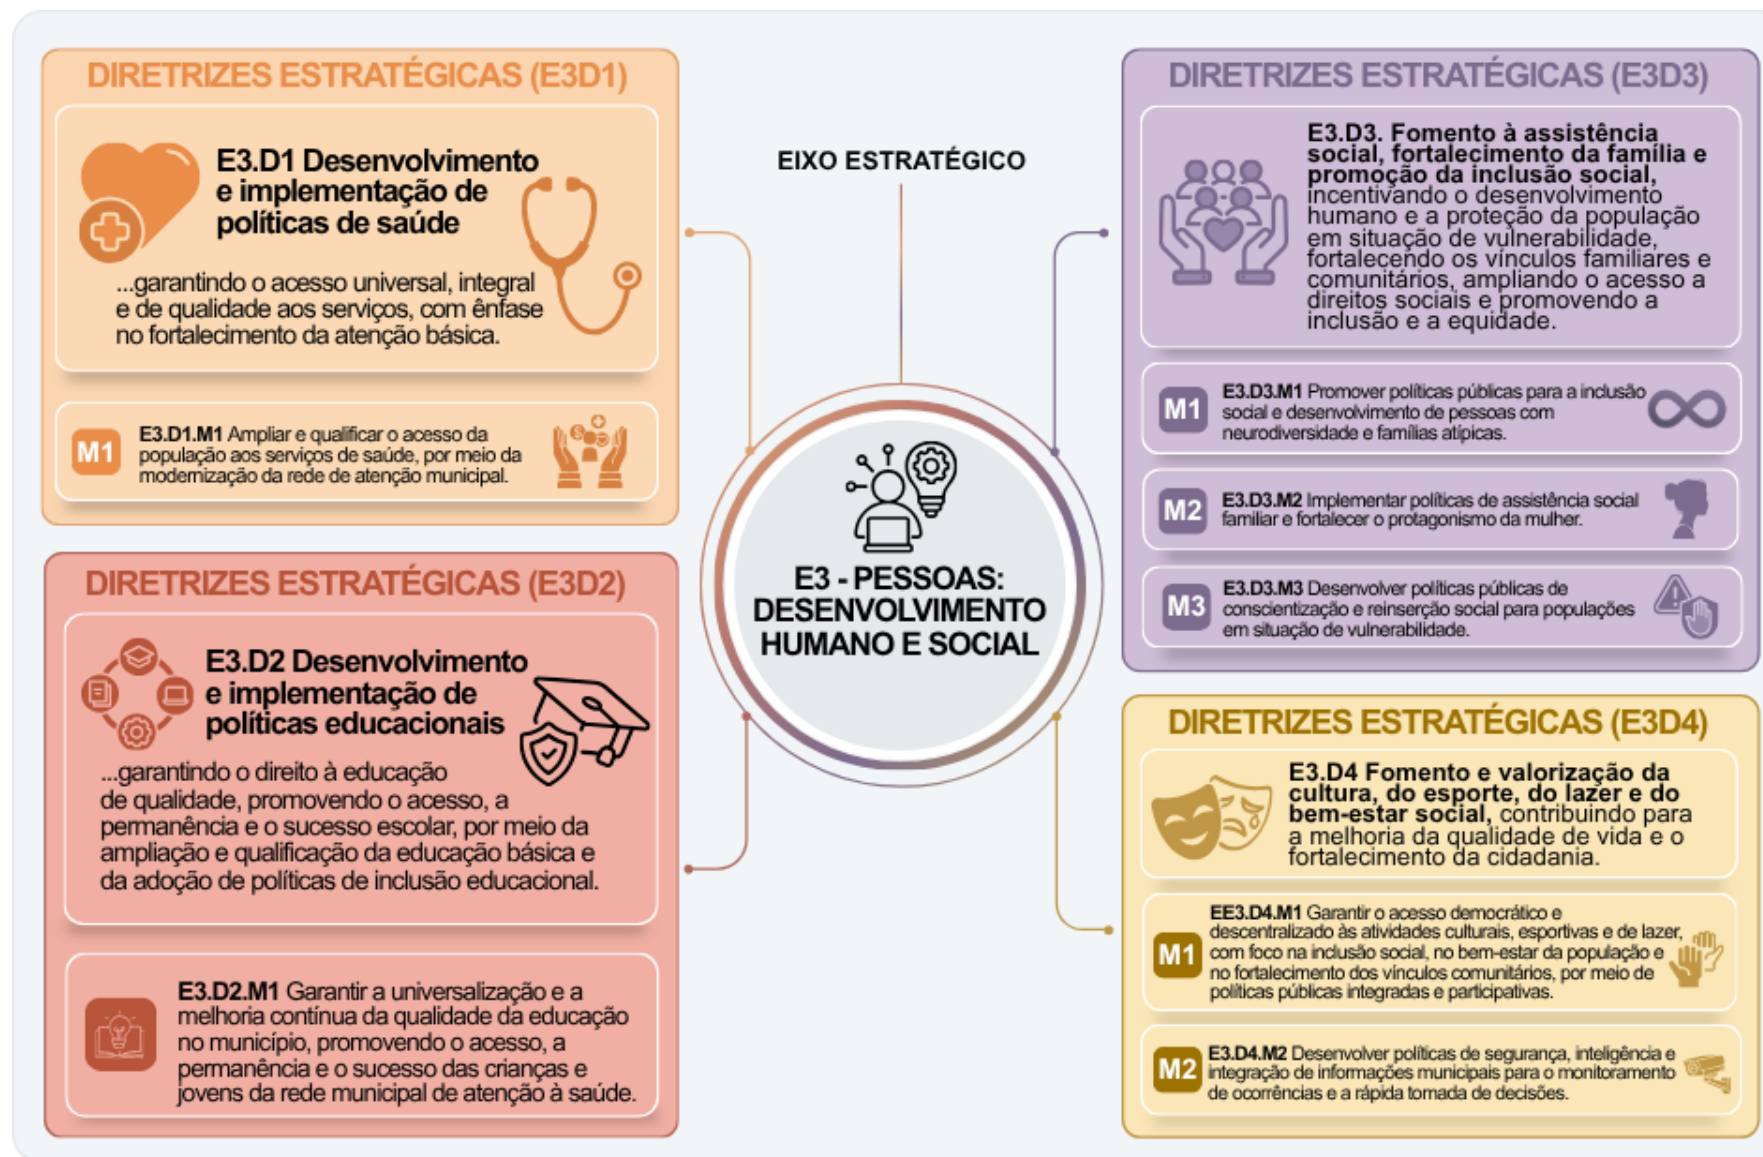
DIRETRIZES ESTRATÉGICAS (E3D1)

E3.D1 Desenvolvimento e implementação de políticas de saúde

...garantindo o acesso universal, integral e de qualidade aos serviços, com ênfase no fortalecimento da atenção básica.

M1 E3.D1.M1 Ampliar e qualificar o acesso da população aos serviços de saúde, por meio da modernização da rede de atenção municipal.

DIRETRIZES ESTRATÉGICAS (E3D2)

E3.D2 Desenvolvimento e implementação de políticas educacionais

...garantindo o direito à educação de qualidade, promovendo o acesso, a permanência e o sucesso escolar, por meio da ampliação e qualificação da educação básica e da adoção de políticas de inclusão educacional.

E3.D2.M1 Garantir a universalização e a melhoria contínua da qualidade da educação no município, promovendo o acesso, a permanência e o sucesso das crianças e jovens da rede municipal de atenção à saúde.

EIXO ESTRATÉGICO

E3 - PESSOAS: DESENVOLVIMENTO HUMANO E SOCIAL

DIRETRIZES ESTRATÉGICAS (E3D3)

E3.D3. Fomento à assistência social, fortalecimento da família e promoção da inclusão social, incentivando o desenvolvimento humano e a proteção da população em situação de vulnerabilidade, fortalecendo os vínculos familiares e comunitários, ampliando o acesso a direitos sociais e promovendo a inclusão e a equidade.

M1 E3.D3.M1 Promover políticas públicas para a inclusão social e desenvolvimento de pessoas com neurodiversidade e famílias atípicas.

M2 E3.D3.M2 Implementar políticas de assistência social familiar e fortalecer o protagonismo da mulher.

M3 E3.D3.M3 Desenvolver políticas públicas de conscientização e reinserção social para populações em situação de vulnerabilidade.

DIRETRIZES ESTRATÉGICAS (E3D4)

E3.D4 Fomento e valorização da cultura, do esporte, do lazer e do bem-estar social, contribuindo para a melhoria da qualidade de vida e o fortalecimento da cidadania.

M1 EE3.D4.M1 Garantir o acesso democrático e descentralizado às atividades culturais, esportivas e de lazer, com foco na inclusão social, no bem-estar da população e no fortalecimento dos vínculos comunitários, por meio de políticas públicas integradas e participativas.

M2 E3.D4.M2 Desenvolver políticas de segurança, inteligência e integração de informações municipais para o monitoramento de ocorrências e a rápida tomada de decisões.